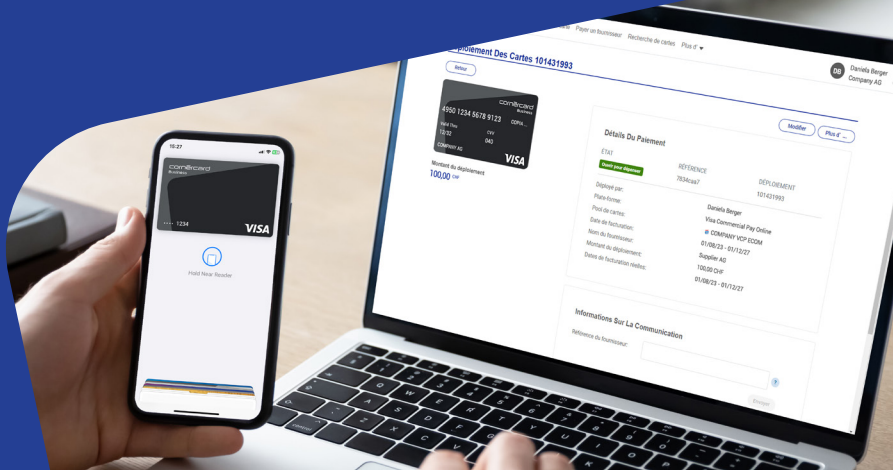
Payer un fournisseur Recherche de cartes Plus d' ▾

Déploiement Des Cartes 101431993

DB Daniela Berger Company AG

Retour

cornèrcard Business
4950 1234 5678 9123
Valid Thru 12/32
CVV 040
COPIA
COMPANY AG
VISA

Montant du déploiement
100,00 CHF

Modifier Plus d' ...

Détails Du Paiement

ÉTAT
Ouvert pour dépenser
RÉFÉRENCE
7834cea7
DÉPLOIEMENT
101431993

Déployé par: Daniela Berger
Plate-forme: Visa Commercial Pay Online
Pool de cartes: COMPANY VCP ECOM
Date de facturation: 01/08/23 - 01/12/27
Nom du fournisseur: Supplier AG
Montant du déploiement: 100,00 CHF
Dates de facturation réelles: 01/08/23 - 01/12/27

Informations Sur La Communication

Référence du fournisseur:

Envoyer

10:27
cornèrcard Business
•••• 1234
VISA
Hold Near Reader